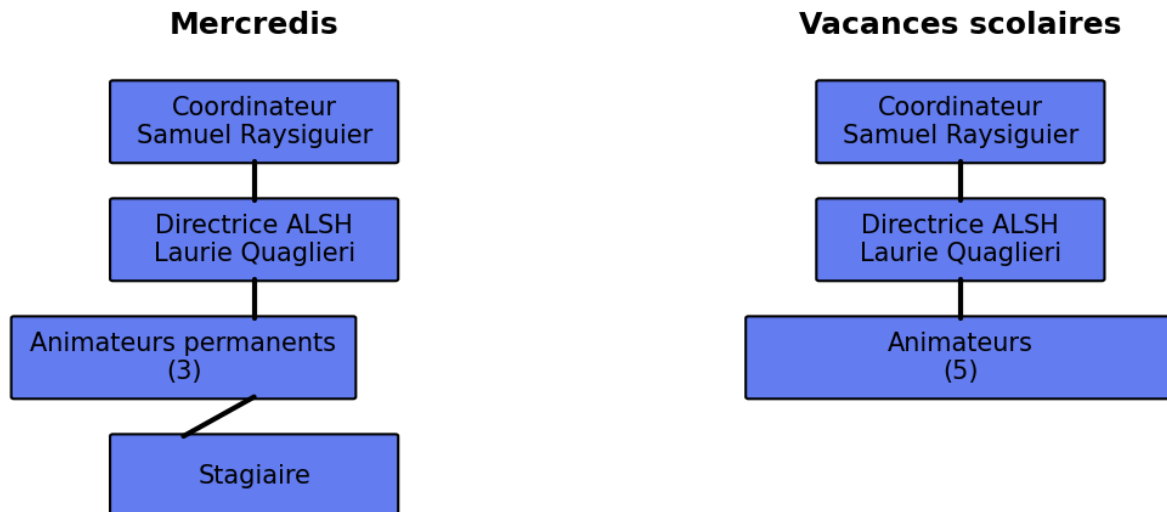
Mercredis

Coordinateur
Samuel Raysiguier

Directrice ALSH
Laurie Quaglieri

Animateurs permanents
(3)

Stagiaire

Vacances scolaires

Coordinateur
Samuel Raysiguier

Directrice ALSH
Laurie Quaglieri

Animateurs
(5)